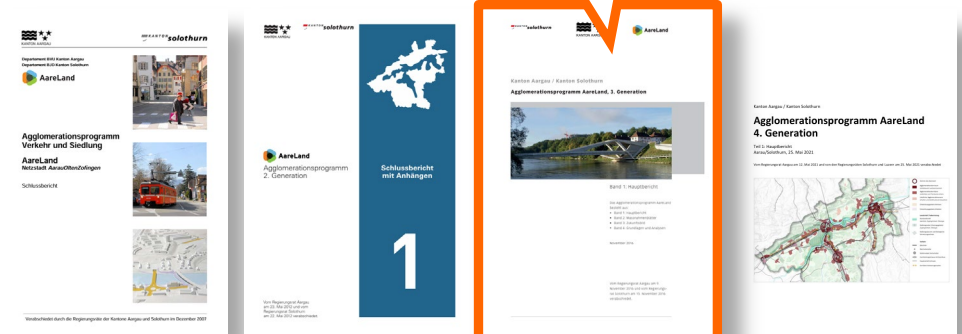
KANTON AARGAU

KANTON solothurn

Departement BVU Kanton Aargau
Departement BJD Kanton Solothurn

AareLand

Agglomerationsprogramm
Verkehr und Siedlung

AareLand
Netzstadt AarauOltenZofingen

Schlussbericht

Verabschiedet durch die Regierungsräte der Kantone Aargau und Solothurn im Dezember 2007

KANTON AARGAU

KANTON solothurn

AareLand
Agglomerationsprogramm
2. Generation

Schlussbericht
mit Anhängen

1

Vom Regierungsrat Aargau,
am 23. Mai 2012 und vom
Regierungsrat Solothurn
am 22. Mai 2012 verabschiedet

KANTON solothurn

AareLand

Kanton Aargau / Kanton Solothurn

Agglomerationsprogramm AareLand, 3. Generation

Band 1: Hauptbericht

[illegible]

Kanton Aargau / Kanton Solothurn

Agglomerationsprogramm AareLand
4. Generation

Teil 1: Hauptbericht
Aarau/Solothurn, 25. Mai 2021

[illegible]